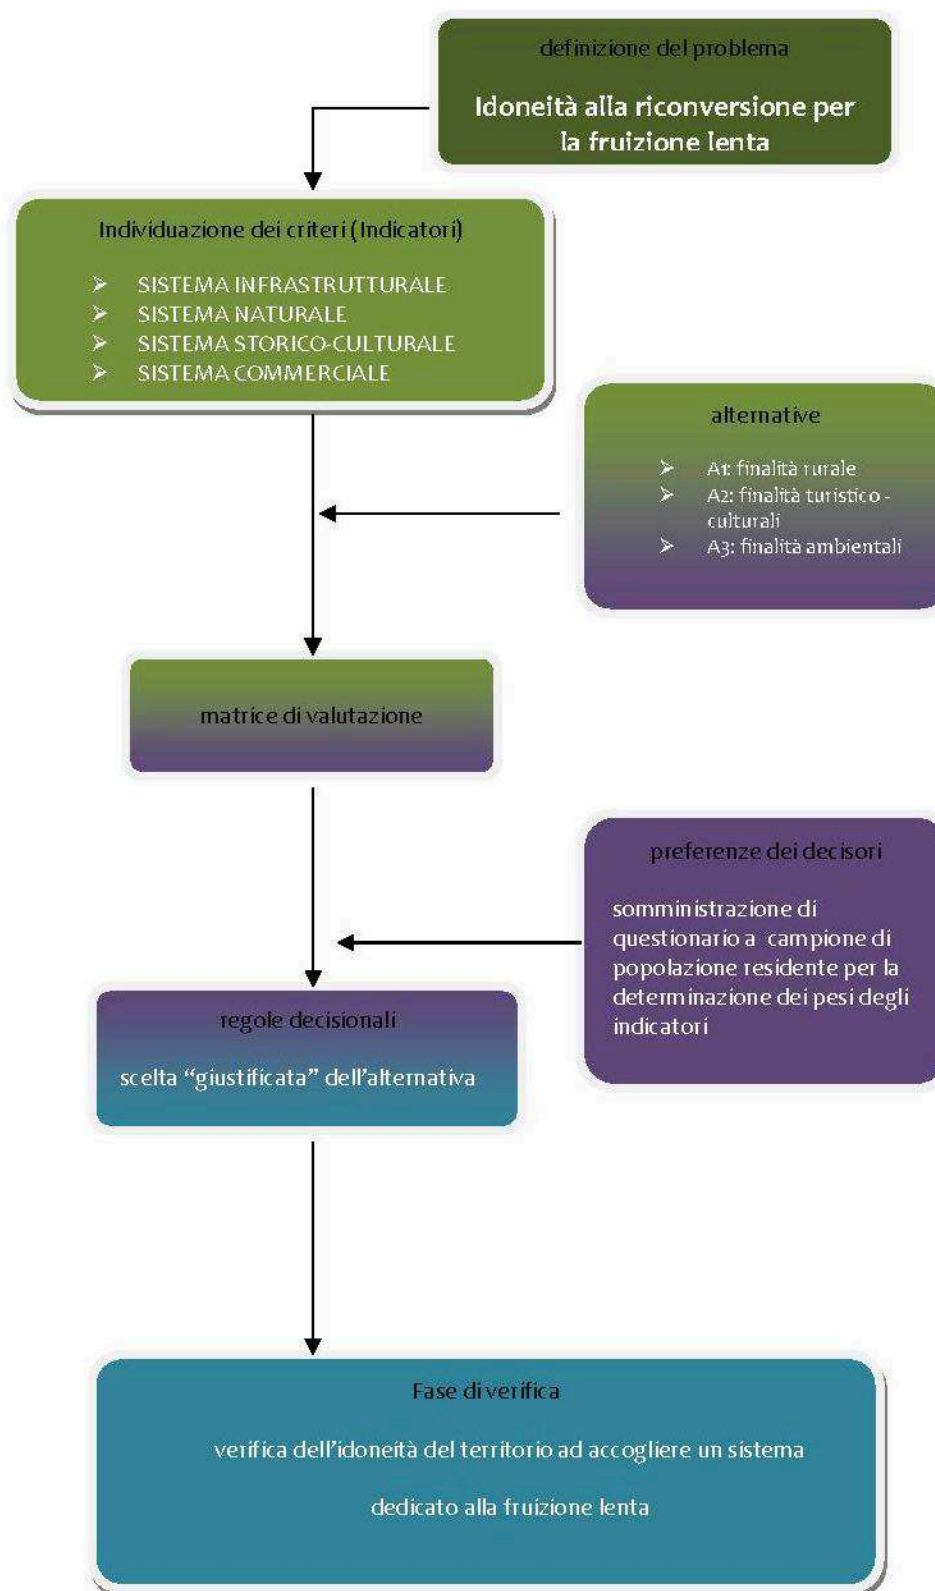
definizione del problema

Idoneità alla riconversione per la fruizione lenta

Individuazione dei criteri (Indicatori)

➢ SISTEMA INFRASTRUTTURALE
➢ SISTEMA NATURALE
➢ SISTEMA STORICO-CULTURALE
➢ SISTEMA COMMERCIALE

alternative

➢ A1: finalità rurale
➢ A2: finalità turistico - culturali
➢ A3: finalità ambientali

matrice di valutazione

preferenze dei decisori

somministrazione di questionario a campione di popolazione residente per la determinazione dei pesi degli indicatori

regole decisionali

scelta "giustificata" dell'alternativa

Fase di verifica

verifica dell'idoneità del territorio ad accogliere un sistema

dedicato alla fruizione lenta